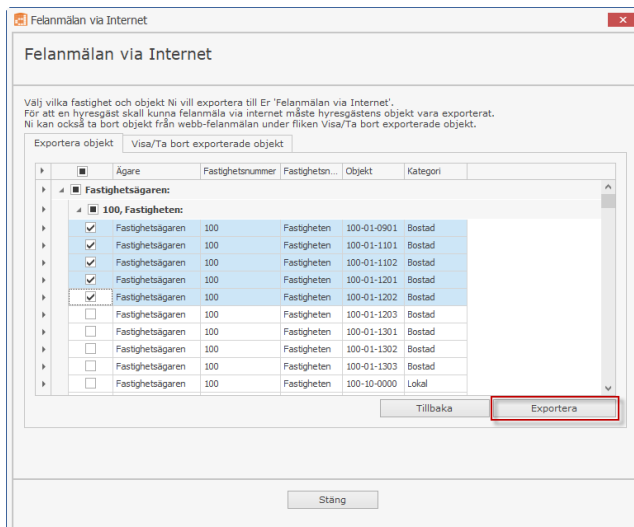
Felanmälan via Internet

Felanmälan via Internet

Välj vilka fastighet och objekt Ni vill exportera till Er 'Felanmälan via Internet'.
För att en hyresgäst skall kunna felanmäla via internet måste hyresgästens objekt vara exporterat.
Ni kan också ta bort objekt från webb-felanmälan under fliken Visa/Ta bort exporterade objekt.

Exportera objekt | Visa/Ta bort exporterade objekt

| | Ägare | Fastighetsnummer | Fastighetsn... | Objekt | Kategori |
|---|---|---|---|---|---|
| Fastighetsägaren: | | | | | |
| 100, Fastigheten: | | | | | |
| ☑ | Fastighetsägaren | 100 | Fastigheten | 100-01-0901 | Bostad |
| ☑ | Fastighetsägaren | 100 | Fastigheten | 100-01-1101 | Bostad |
| ☑ | Fastighetsägaren | 100 | Fastigheten | 100-01-1102 | Bostad |
| ☑ | Fastighetsägaren | 100 | Fastigheten | 100-01-1201 | Bostad |
| ☑ | Fastighetsägaren | 100 | Fastigheten | 100-01-1202 | Bostad |
| ☐ | Fastighetsägaren | 100 | Fastigheten | 100-01-1203 | Bostad |
| ☐ | Fastighetsägaren | 100 | Fastigheten | 100-01-1301 | Bostad |
| ☐ | Fastighetsägaren | 100 | Fastigheten | 100-01-1302 | Bostad |
| ☐ | Fastighetsägaren | 100 | Fastigheten | 100-01-1303 | Bostad |
| ☐ | Fastighetsägaren | 100 | Fastigheten | 100-10-0000 | Lokal |

Tillbaka Exportera

Stäng